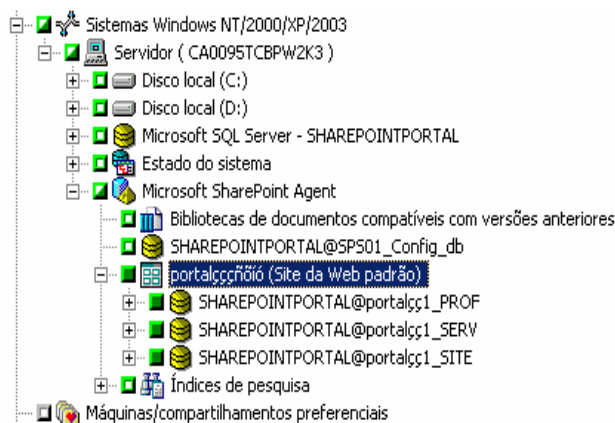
Sistemas Windows NT/2000/XP/2003
Servidor ( CA0095TCBPW2K3 )
Disco local (C:)
Disco local (D:)
Microsoft SQL Server - SHAREPOINTPORTAL
Estado do sistema
Microsoft SharePoint Agent
Bibliotecas de documentos compatíveis com versões anteriores
SHAREPOINTPORTAL@SPS01_Config_db
portalççñõió (Site da Web padrão)
SHAREPOINTPORTAL@portalçç1_PROF
SHAREPOINTPORTAL@portalçç1_SERV
SHAREPOINTPORTAL@portalçç1_SITE
Índices de pesquisa
Máquinas/compartilhamentos preferenciais